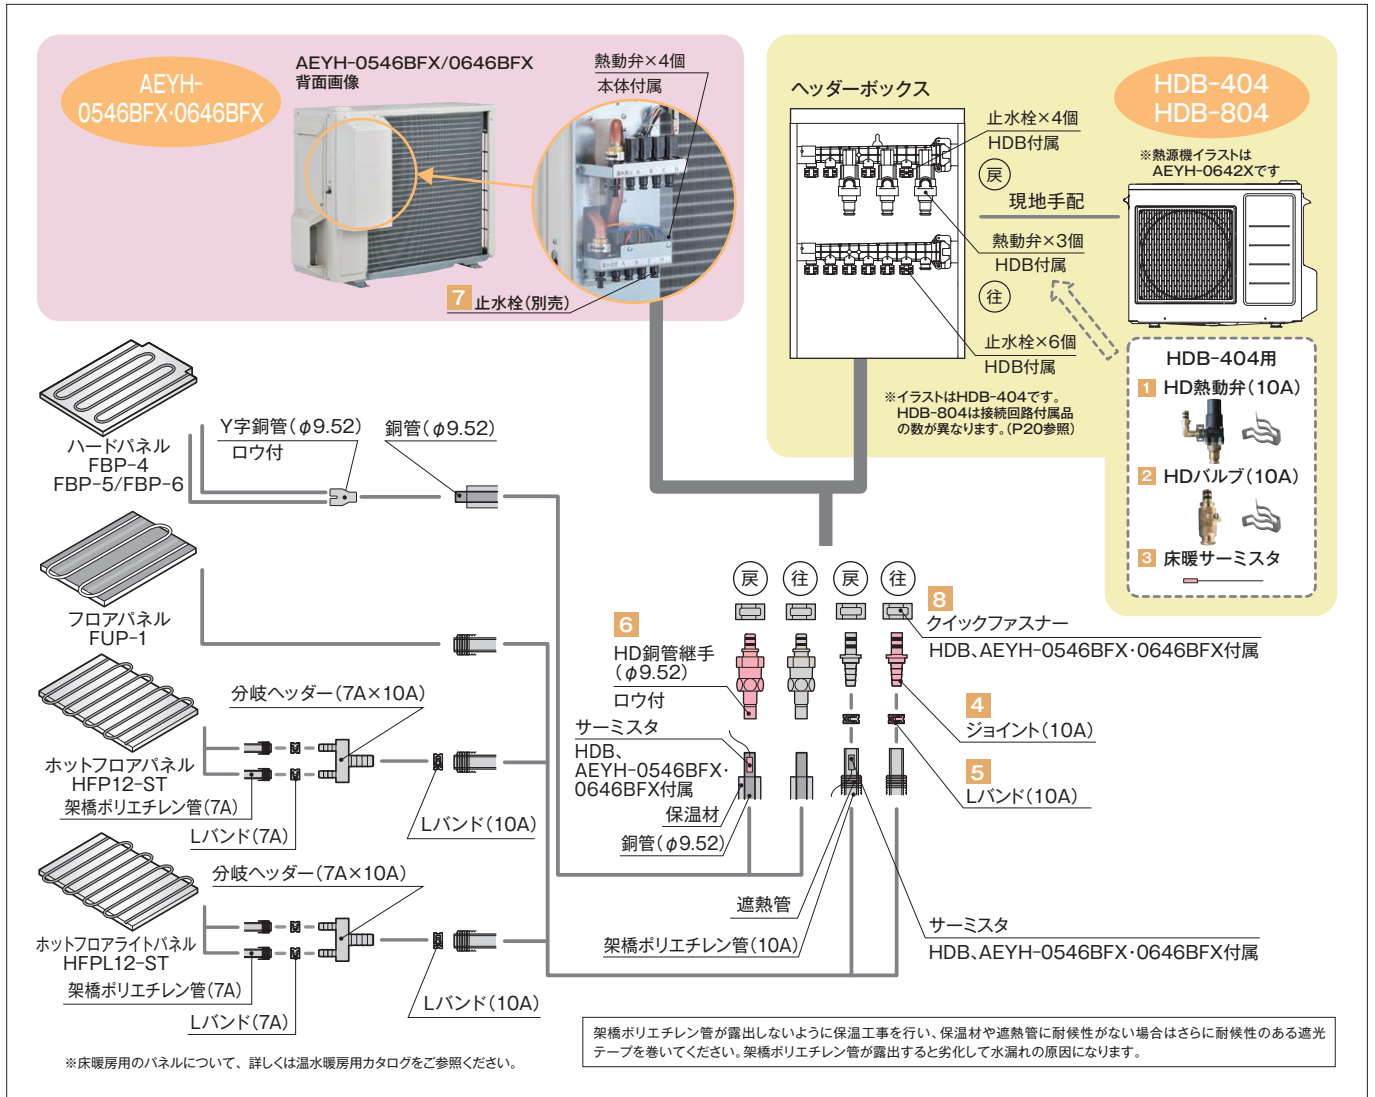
AEYH-0546BFX·0646BFX

AEYH-0546BFX/0646BFX
背面画像

熱動弁×4個
本体付属

7 止水栓(別売)

ヘッダーボックス

HDB-404
HDB-804

止水栓×4個
HDB付属

戻

現地手配

※熱源機イラストは
AEYH-0642Xです

熱動弁×3個
HDB付属

往

止水栓×6個
HDB付属

※イラストはHDB-404です。
HDB-804は接続回路付属品の数が異なります。(P20参照)

HDB-404用
1 HD熱動弁(10A)
2 HDバルブ(10A)
3 床暖サーミスタ

ハードパネル
FBP-4
FBP-5/FBP-6

Y字銅管($\phi$9.52)
ロウ付

銅管($\phi$9.52)

フロアパネル
FUP-1

戻 往 戻 往

8
クイックファスナー
HDB、AEYH-0546BFX·0646BFX付属

6
HD銅管継手
($\phi$9.52)
ロウ付

ホットフロアパネル
HFP12-ST

分岐ヘッダー(7A×10A)

架橋ポリエチレン管(7A)

Lバンド(7A)

Lバンド(10A)

サーミスタ
HDB、
AEYH-0546BFX·
0646BFX付属

保温材

銅管($\phi$9.52)

4
ジョイント(10A)

5
Lバンド(10A)

ホットフロアライトパネル
HFPL12-ST

分岐ヘッダー(7A×10A)

架橋ポリエチレン管(7A)

Lバンド(7A)

Lバンド(10A)

遮熱管

架橋ポリエチレン管(10A)

サーミスタ
HDB、AEYH-0546BFX·0646BFX付属

※床暖房用のパネルについて、詳しくは温水暖房用カタログをご参照ください。

架橋ポリエチレン管が露出しないように保温工事を行い、保温材や遮熱管に耐候性がない場合はさらに耐候性のある遮光テープを巻いてください。架橋ポリエチレン管が露出すると劣化して水漏れの原因になります。